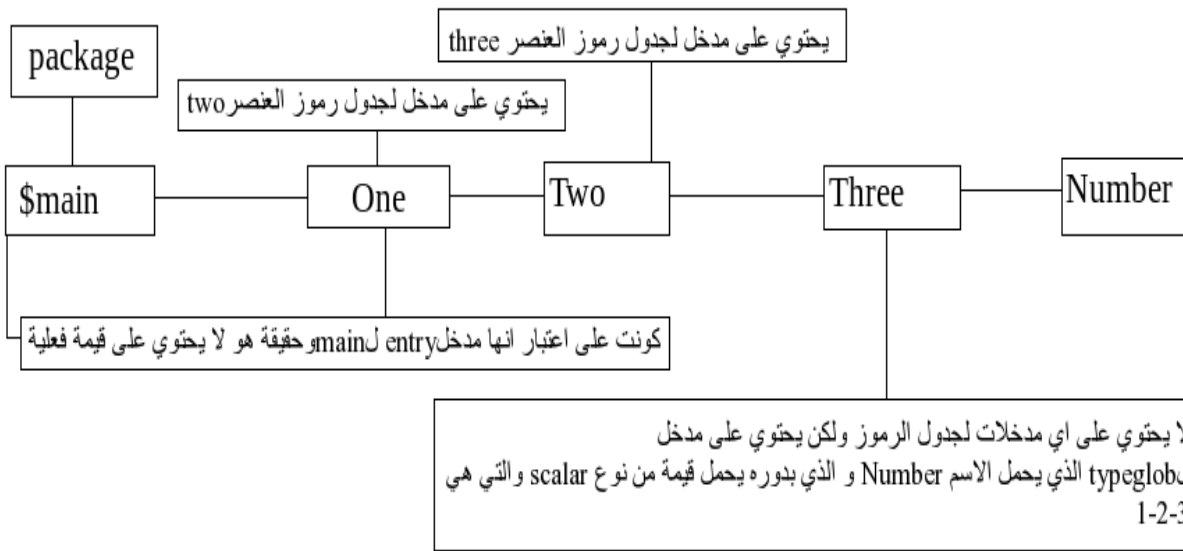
package

يحتوي على مدخل لجدول رموز العنصر two

يحتوي على مدخل لجدول رموز العنصر three

$main

One

Two

Three

Number

كونت على اعتبار انها مدخلentry لmainوحقيقة هو لا يحتوي على قيمة فعلية

لا يحتوي على اي مدخلات لجدول الرموز ولكن يحتوي على مدخل typeglob الذي يحمل الاسم Number و الذي بدوره يحمل قيمة من نوع scalar والتي هي 1-2-3